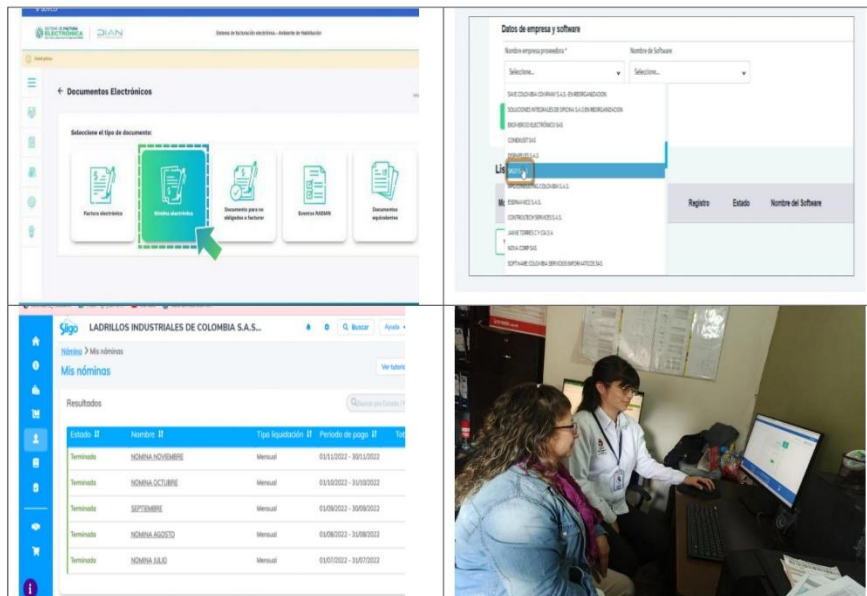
SISTEMA DE FACTURA ELECTRÓNICA | DIAN

Sistema de facturación electrónica – Ambiente de Habilitación

← Documentos Electrónicos

Seleccione el tipo de documento:

Factura electrónica

Nómina electrónica

Documento para no obligados a facturar

Eventos RADIAN

Documentos equivalentes

Datos de empresa y software

Nombre empresa proveedora *

Seleccione...

Nombre de Software

Seleccione...

SAVE COLOMBIA COMPANY S.A.S. EN REORGANIZACION

SOLUCIONES INTEGRALES DE OFICINA S.A.S EN REORGANIZACION

BIOHIBRIDO ELECTRÓNICO SAS

CONEXUST SAS

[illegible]

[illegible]

SPOONBURNING COLOMBIA S.A.S.

ESPINANCE S.A.S.

CONTROLTECH SERVICES S.A.S.

JAIME TORRES C Y CIA S.A.

NOVA CORP SAS

SOFTWARE COLOMBIA SERVICIOS INFORMATICOS SAS

Lis

Registro

Estado

Nombre del Software

Siigo

LADRILLOS INDUSTRIALES DE COLOMBIA S.A.S...

Buscar

Ayuda

Nómina > Mis nóminas

Mis nóminas

Ver tutorial

Resultados

Buscar por Estado

| Estado | Nombre | Tipo liquidación | Periodo de pago | Tot |
|---|---|---|---|---|
| Terminada | NOMINA NOVIEMBRE | Mensual | 01/11/2022 - 30/11/2022 | |
| Terminada | NOMINA OCTUBRE | Mensual | 01/10/2022 - 31/10/2022 | |
| Terminada | SEPTIEMBRE | Mensual | 01/09/2022 - 30/09/2022 | |
| Terminada | NOMINA AGOSTO | Mensual | 01/08/2022 - 31/08/2022 | |
| Terminada | NOMINA JULIO | Mensual | 01/07/2022 - 31/07/2022 | |